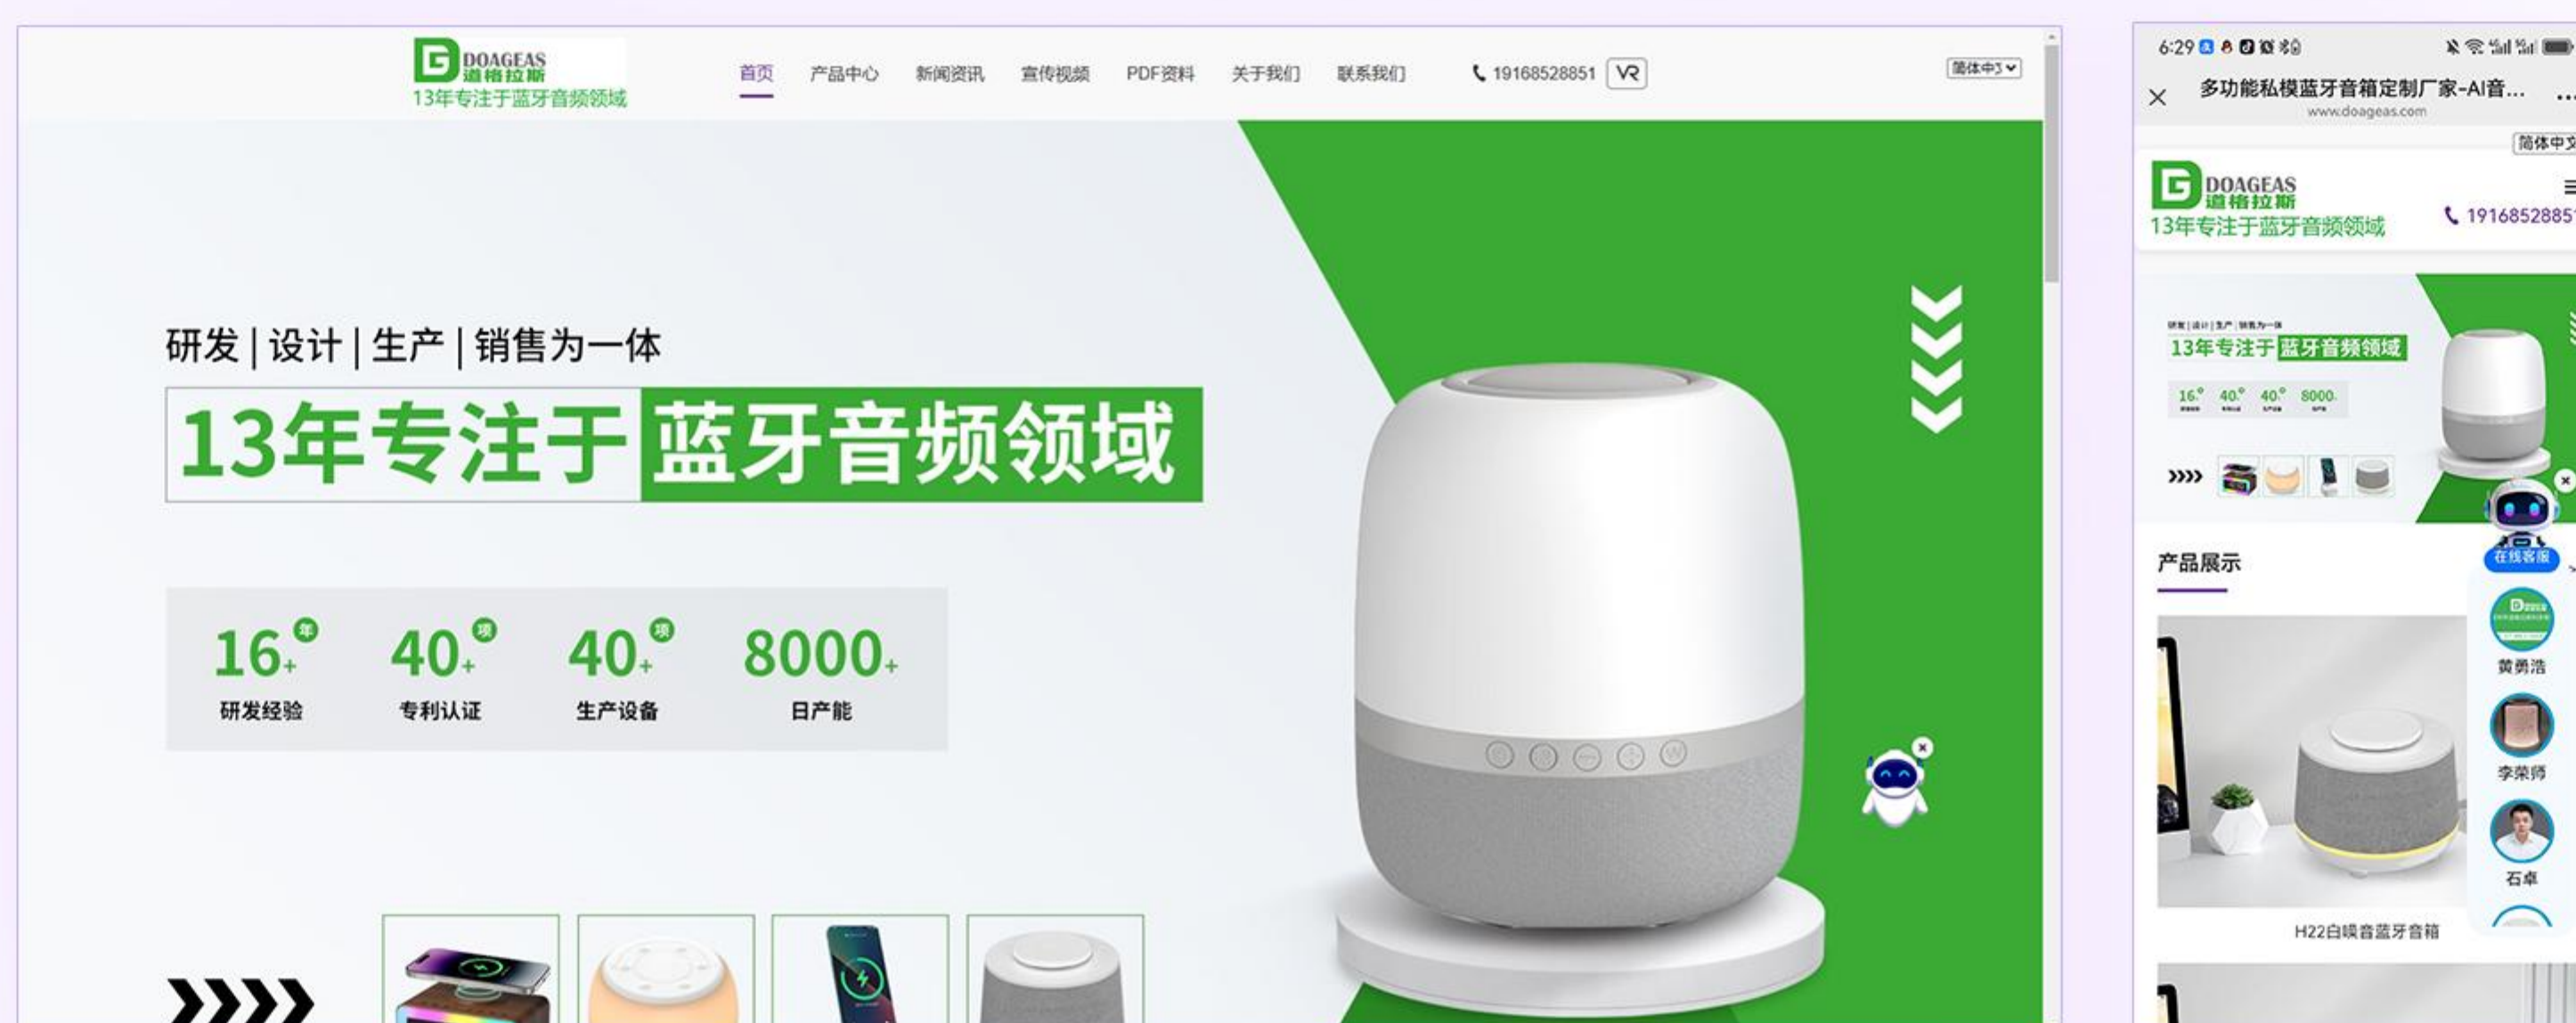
DOAGEAS
道格拉斯
13年专注于蓝牙音频领域

首页 产品中心 新闻资讯 宣传视频 PDF资料 关于我们 联系我们 19168528851 VR

简体中文

研发 | 设计 | 生产 | 销售为一体

13年专注于 蓝牙音频领域

16+ 年 研发经验
40+ 项 专利认证
40+ 项 生产设备
8000+ 日产能

6:29

多功能私模蓝牙音箱定制厂家-AI音...
www.doageas.com

简体中文

DOAGEAS
道格拉斯
13年专注于蓝牙音频领域

19168528851

13年专注于 蓝牙音频领域

16+ 40+ 40+ 8000+

在线客服

产品展示

黄勇浩
李荣师
石卓

H22白噪音蓝牙音箱